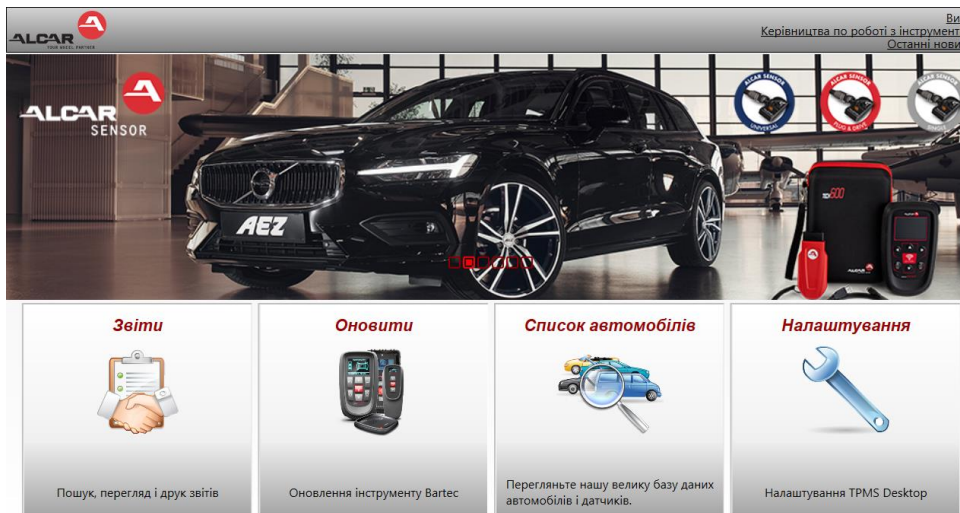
ALCAR
YOUR WHEEL PARTNER

Ви
Керівництва по роботі з інструмент
Останні нови

ALCAR
SENSOR

AEZ

ALCAR SENSOR
UNIVERSAL

ALCAR SENSOR
PLUG & DRIVE

ALCAR SENSOR
SINGLE

TPMS600

ALCAR

Звіти

Пошук, перегляд і друк звітів

Оновити

Оновлення інструменту Bartec

Список автомобілів

Перегляньте нашу велику базу даних автомобілів і датчиків.

Налаштування

Налаштування TPMS Desktop